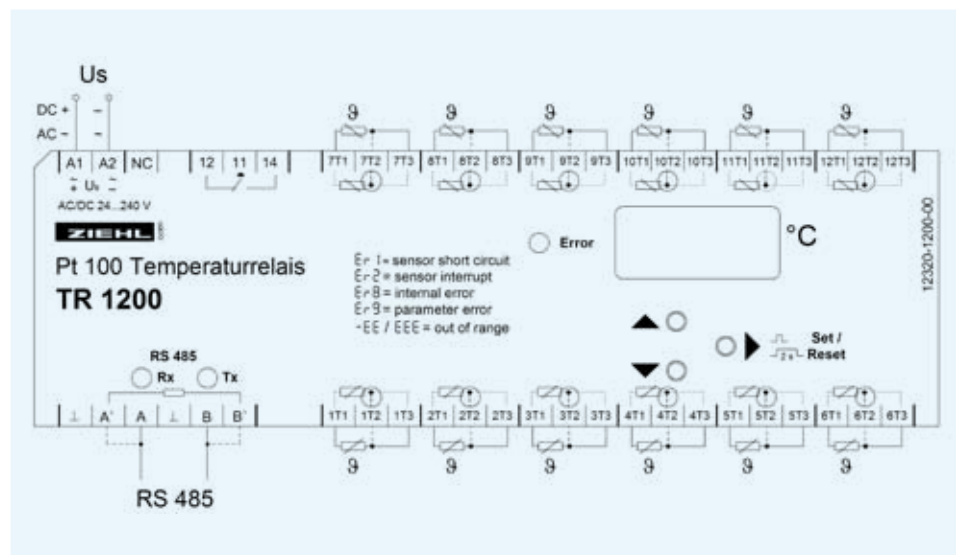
Us

DC +
AC ~

A1 | A2 | NC | 12 | 11 | 14

$\vartheta$ $\vartheta$ $\vartheta$ $\vartheta$ $\vartheta$ $\vartheta$

7T1 | 7T2 | 7T3 | 8T1 | 8T2 | 8T3 | 9T1 | 9T2 | 9T3 | 10T1 | 10T2 | 10T3 | 11T1 | 11T2 | 11T3 | 12T1 | 12T2 | 12T3

Us

AC/DC 24...240 V

ZIEHL

Pt 100 Temperaturrelais
TR 1200

Er 1 = sensor short circuit
Er 2 = sensor interrupt
Er 8 = internal error
Er 9 = parameter error
-EE / EEE = out of range

Error

°C

12320-1200-00

Set / Reset

RS 485
Rx Tx

⊥ | A' | A | ⊥ | B | B'

1T1 | 1T2 | 1T3 | 2T1 | 2T2 | 2T3 | 3T1 | 3T2 | 3T3 | 4T1 | 4T2 | 4T3 | 5T1 | 5T2 | 5T3 | 6T1 | 6T2 | 6T3

$\vartheta$ $\vartheta$ $\vartheta$ $\vartheta$ $\vartheta$ $\vartheta$

RS 485